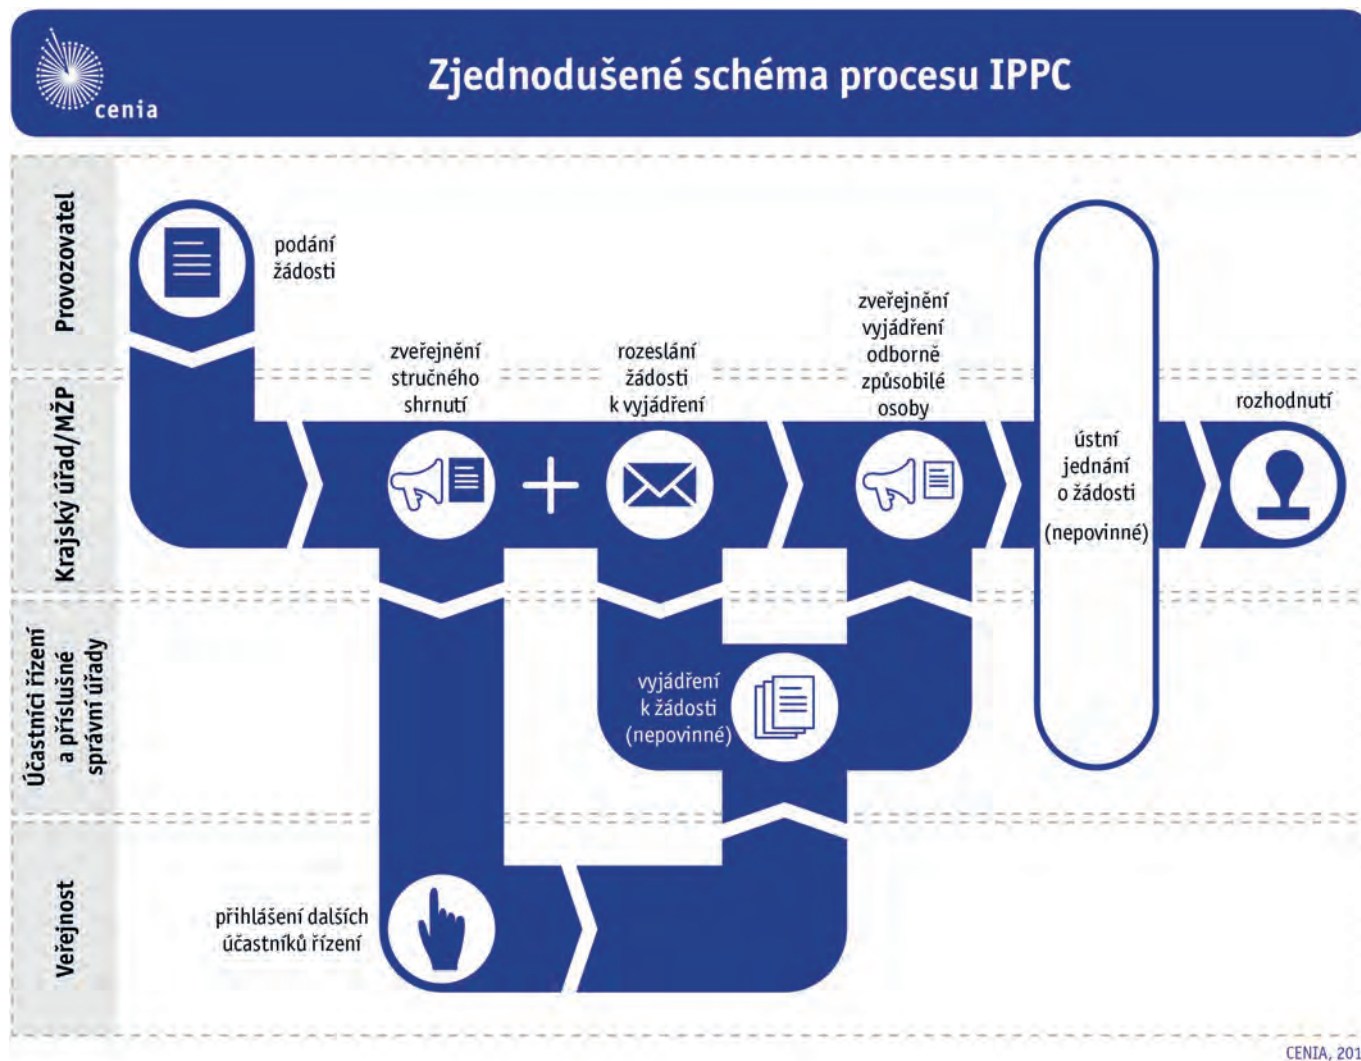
cenia

Zjednodušené schéma procesu IPPC

Provozovatel

Krajský úřad/MŽP

Účastníci řízení a příslušné správní úřady

Veřejnost

podání žádosti

zveřejnění stručného shrnutí

rozeslání žádosti k vyjádření

zveřejnění vyjádření odborně způsobilé osoby

ústní jednání o žádosti (nepovinné)

rozhodnutí

vyjádření k žádosti (nepovinné)

přihlášení dalších účastníků řízení

CENIA, 201